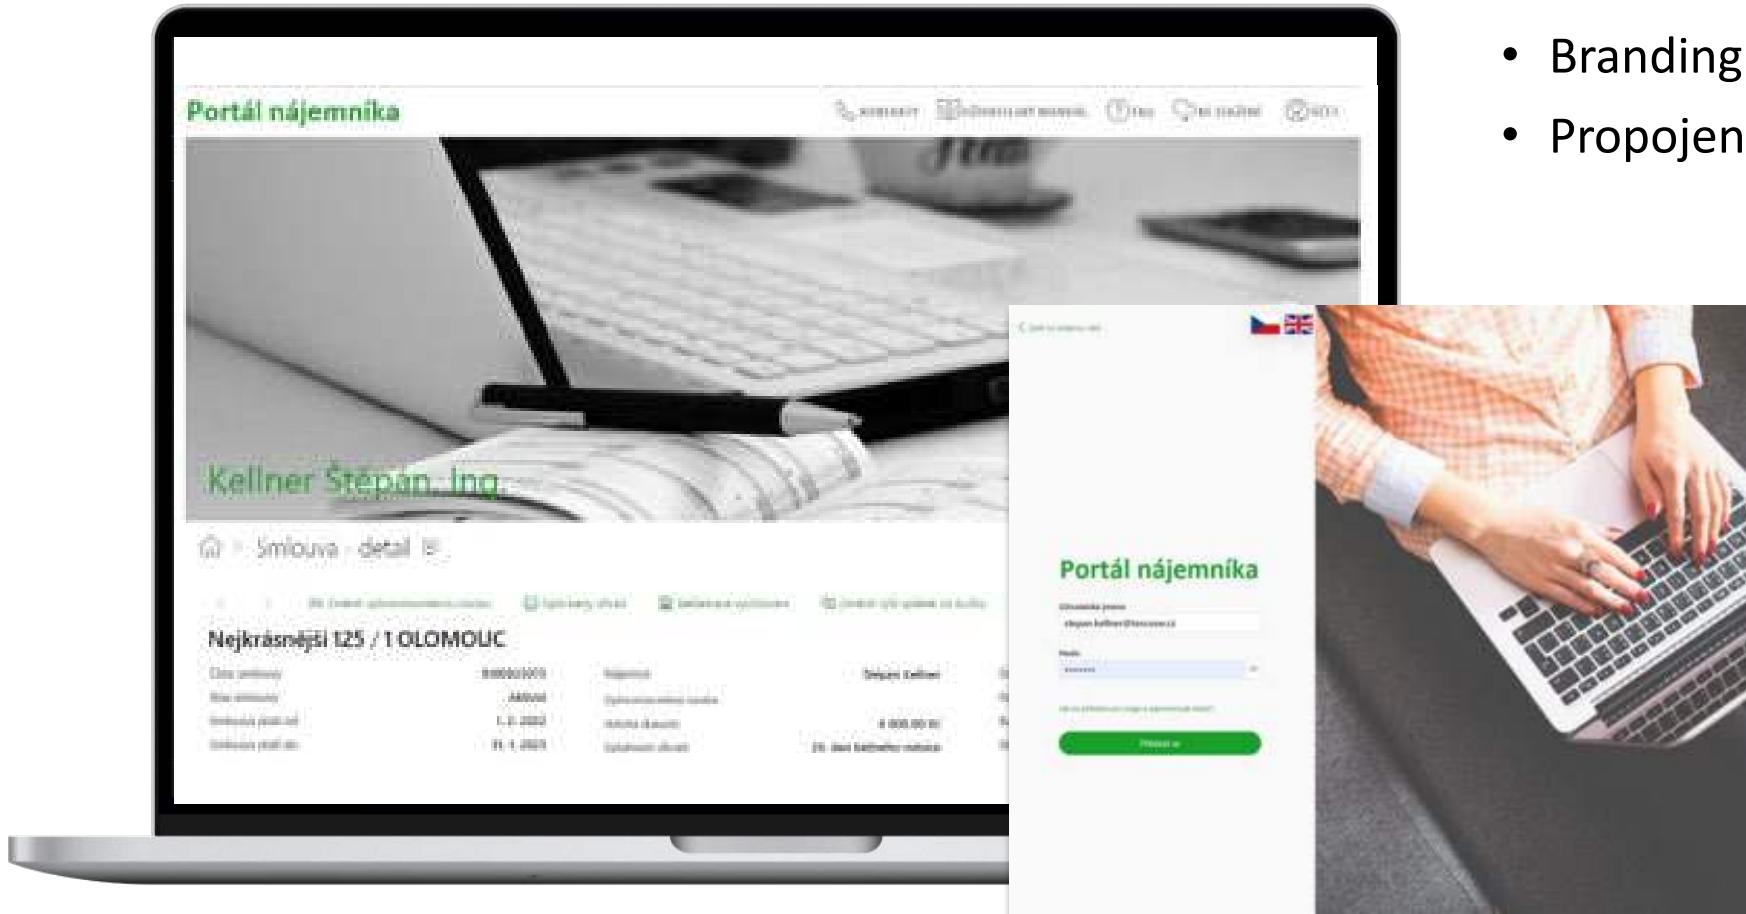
• Branding
• Propojen

Portál nájemníka

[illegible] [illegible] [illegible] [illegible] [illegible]

Kellner Štěpán, Ing

Smlouva - detail

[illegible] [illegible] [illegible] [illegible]

Nejkrásnější 125 / 1 OLOMOUC

| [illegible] | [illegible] | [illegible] | Štěpán Kellner |
|---|---|---|---|
| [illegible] | Aktivní | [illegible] | |
| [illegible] | 1. 2. 2022 | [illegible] | 4 000,00 Kč |
| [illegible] | 31. 1. 2023 | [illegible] | 20. den každého měsíce |

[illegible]

Portál nájemníka

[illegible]

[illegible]

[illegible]

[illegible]

Přihlásit se